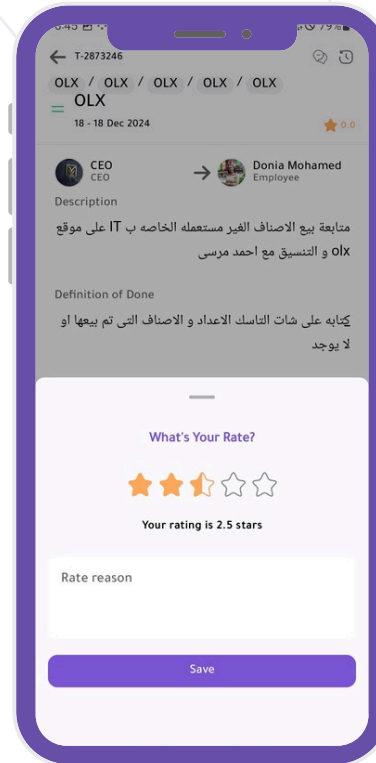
T-2873246

OLX / OLX / OLX / OLX / OLX

OLX

18 - 18 Dec 2024

0.0

CEO
CEO

Donia Mohamed
Employee

Description

متابعة بيع الاصناف الغير مستعمله الخاصه ب IT على موقع olx و التنسيق مع احمد مرسى

Definition of Done

كتابه على شات التاسك الاعداد و الاصناف التى تم بيعها او لا يوجد

What's Your Rate?

Your rating is 2.5 stars

Rate reason

Save